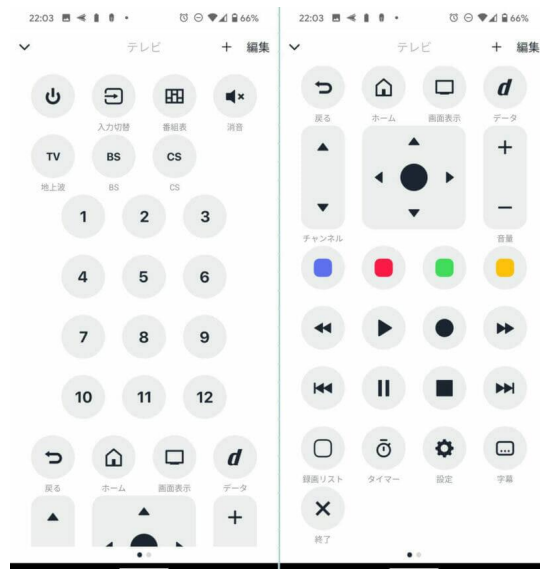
22:03 66%

テレビ + 編集

入力切替 番組表 消音

TV BS CS

地上波 BS CS

1 2 3

4 5 6

7 8 9

10 11 12

戻る ホーム 画面表示 データ

d

+

22:03 66%

テレビ + 編集

d

戻る ホーム 画面表示 データ

+

−

チャンネル 音量

録画リスト タイマー 設定 字幕

終了